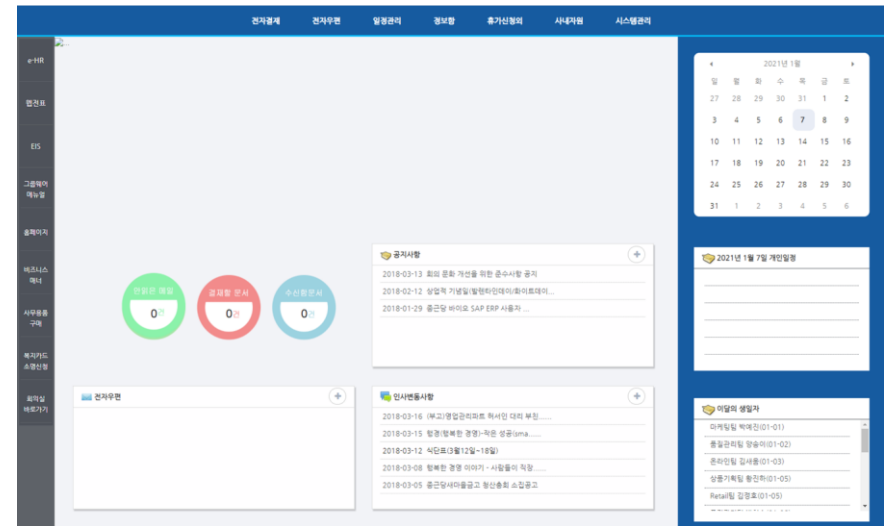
전자결재 전자우편 일정관리 정보함 휴가신청의 사내자원 시스템관리

e-HR

법전표

EIS

그룹웨어 매뉴얼

홈페이지

비즈니스 매너

사무용품 구매

복지카드 소명신청

회의실 바로가기

안읽은 메일
0건

결재할 문서
0건

수신함 문서
0건

공지사항
2018-03-13 회의 문화 개선을 위한 준수사항 공지
2018-02-12 상업적 기념일(발렌타인데이/화이트데이...
2018-01-29 종근당 바이오 SAP ERP 사용자 ...

전자우편

인사변동사항
2018-03-16 (부고)영업관리파트 허서인 대리 부친......
2018-03-15 합경(행복한 경영)-작은 성공(sma......
2018-03-12 식단표(3월12일~18일)
2018-03-08 행복한 경영 이야기 - 사람들의 착함......
2018-03-05 종근당새마을금고 정산총회 소집공고

2021년 1월
| 일 | 월 | 화 | 수 | 목 | 금 | 토 |
|---|---|---|---|---|---|---|
| 27 | 28 | 29 | 30 | 31 | 1 | 2 |
| 3 | 4 | 5 | 6 | 7 | 8 | 9 |
| 10 | 11 | 12 | 13 | 14 | 15 | 16 |
| 17 | 18 | 19 | 20 | 21 | 22 | 23 |
| 24 | 25 | 26 | 27 | 28 | 29 | 30 |
| 31 | 1 | 2 | 3 | 4 | 5 | 6 |

2021년 1월 7일 개인일정

이달의 생일자
마케팅팀 박예진(01-01)
품질관리팀 양승아(01-02)
콘라인팀 김세훈(01-03)
상품기획팀 황진하(01-05)
Retail팀 김정호(01-05)
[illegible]